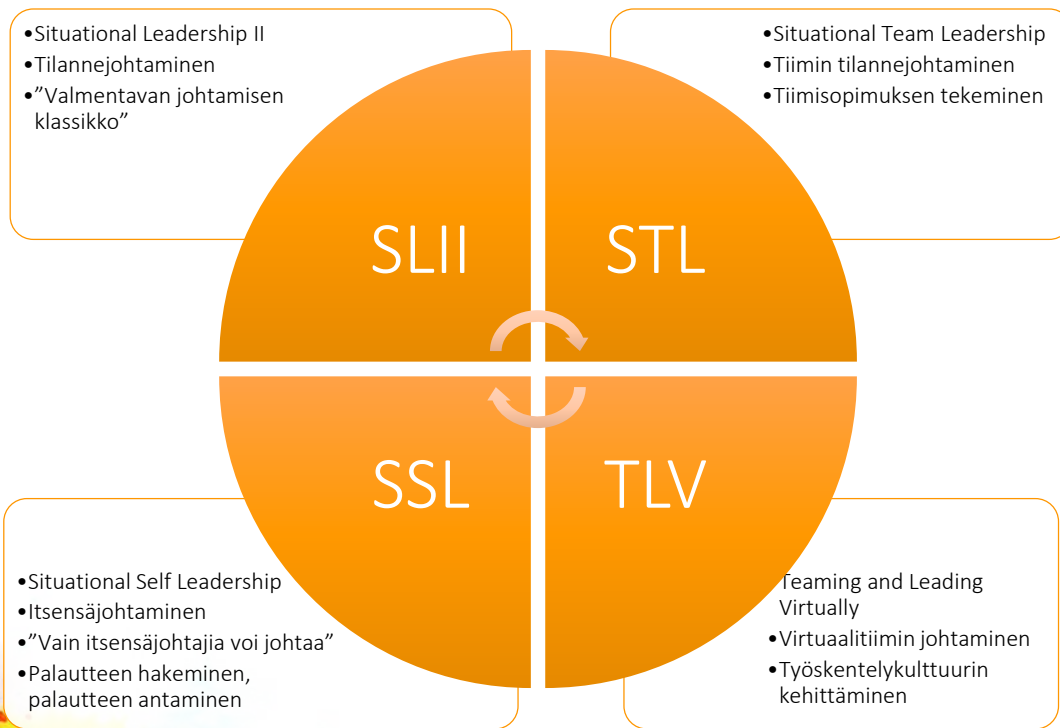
•Situational Leadership II
•Tilannejohtaminen
•”Valmentavan johtamisen klassikko”

•Situational Team Leadership
•Tiimin tilannejohtaminen
•Tiimisopimuksen tekeminen

SLII

STL

SSL

TLV

•Situational Self Leadership
•Itsensäjohtaminen
•”Vain itsensäjohtajia voi johtaa”
•Palautteen hakeminen, palautteen antaminen

Teaming and Leading Virtually
•Virtuaalitiimin johtaminen
•Työskentelykulttuurin kehittäminen